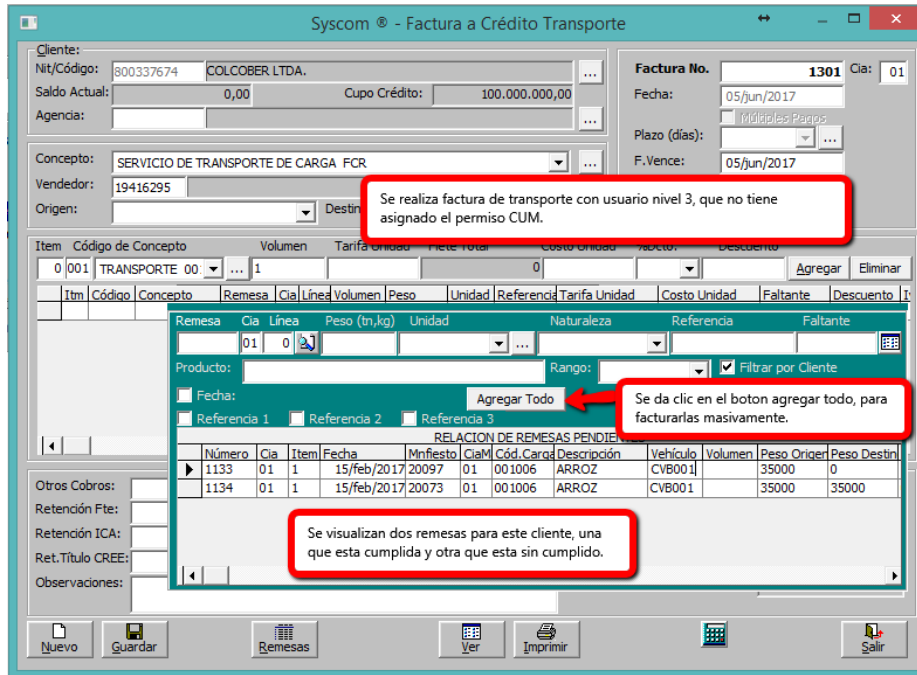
Syscom ® - Factura a Crédito Transporte

Cliente:
Nit/Código: 800337674 COLCOBER LTDA. ...
Saldo Actual: 0,00 Cupo Crédito: 100.000.000,00
Agencia: ...

Factura No. 1301 Cia: 01
Fecha: 05/jun/2017
Múltiples Pagos
Plazo (días): ...
F.Vence: 05/jun/2017

Concepto: SERVICIO DE TRANSPORTE DE CARGA FCR ...
Vendedor: 19416295
Origen: Destin

Se realiza factura de transporte con usuario nivel 3, que no tiene asignado el permiso CUM.

Item Código de Concepto Volumen Tarifa Unidad Flete Total Costo Unidad %Dcto. Descuento
0 001 TRANSPORTE 00 ... 1 0 Agregar Eliminar

| Itm | Código | Concepto | Remesa | Cia | Línea | Volumen | Peso | Unidad | Referencia | Tarifa Unidad | Costo Unidad | Faltante | Descuento | I |
|---|---|---|---|---|---|---|---|---|---|---|---|---|---|---|

Remesa Cia Línea Peso (tn,kg) Unidad Naturaleza Referencia Faltante
01 0 ...
Producto: Rango: Filtrar por Cliente
Fecha: Agregar Todo
Referencia 1 Referencia 2 Referencia 3

Se da clic en el boton agregar todo, para facturarlas masivamente.

RELACION DE REMESAS PENDIENTES

| Número | Cia | Item | Fecha | Mnfiesto | CiaM | Cód.Carga | Descripción | Vehículo | Volumen | Peso Origen | Peso Destin |
|---|---|---|---|---|---|---|---|---|---|---|---|
| 1133 | 01 | 1 | 15/feb/2017 | 20097 | 01 | 001006 | ARROZ | CVB001 | | 35000 | 0 |
| 1134 | 01 | 1 | 15/feb/2017 | 20073 | 01 | 001006 | ARROZ | CVB001 | | 35000 | 35000 |

Se visualizan dos remesas para este cliente, una que esta cumplida y otra que esta sin cumplido.

Otros Cobros:
Retención Fte:
Retención ICA:
Ret.Título CREE:
Observaciones:

Nuevo Guardar Remesas Ver Imprimir Salir